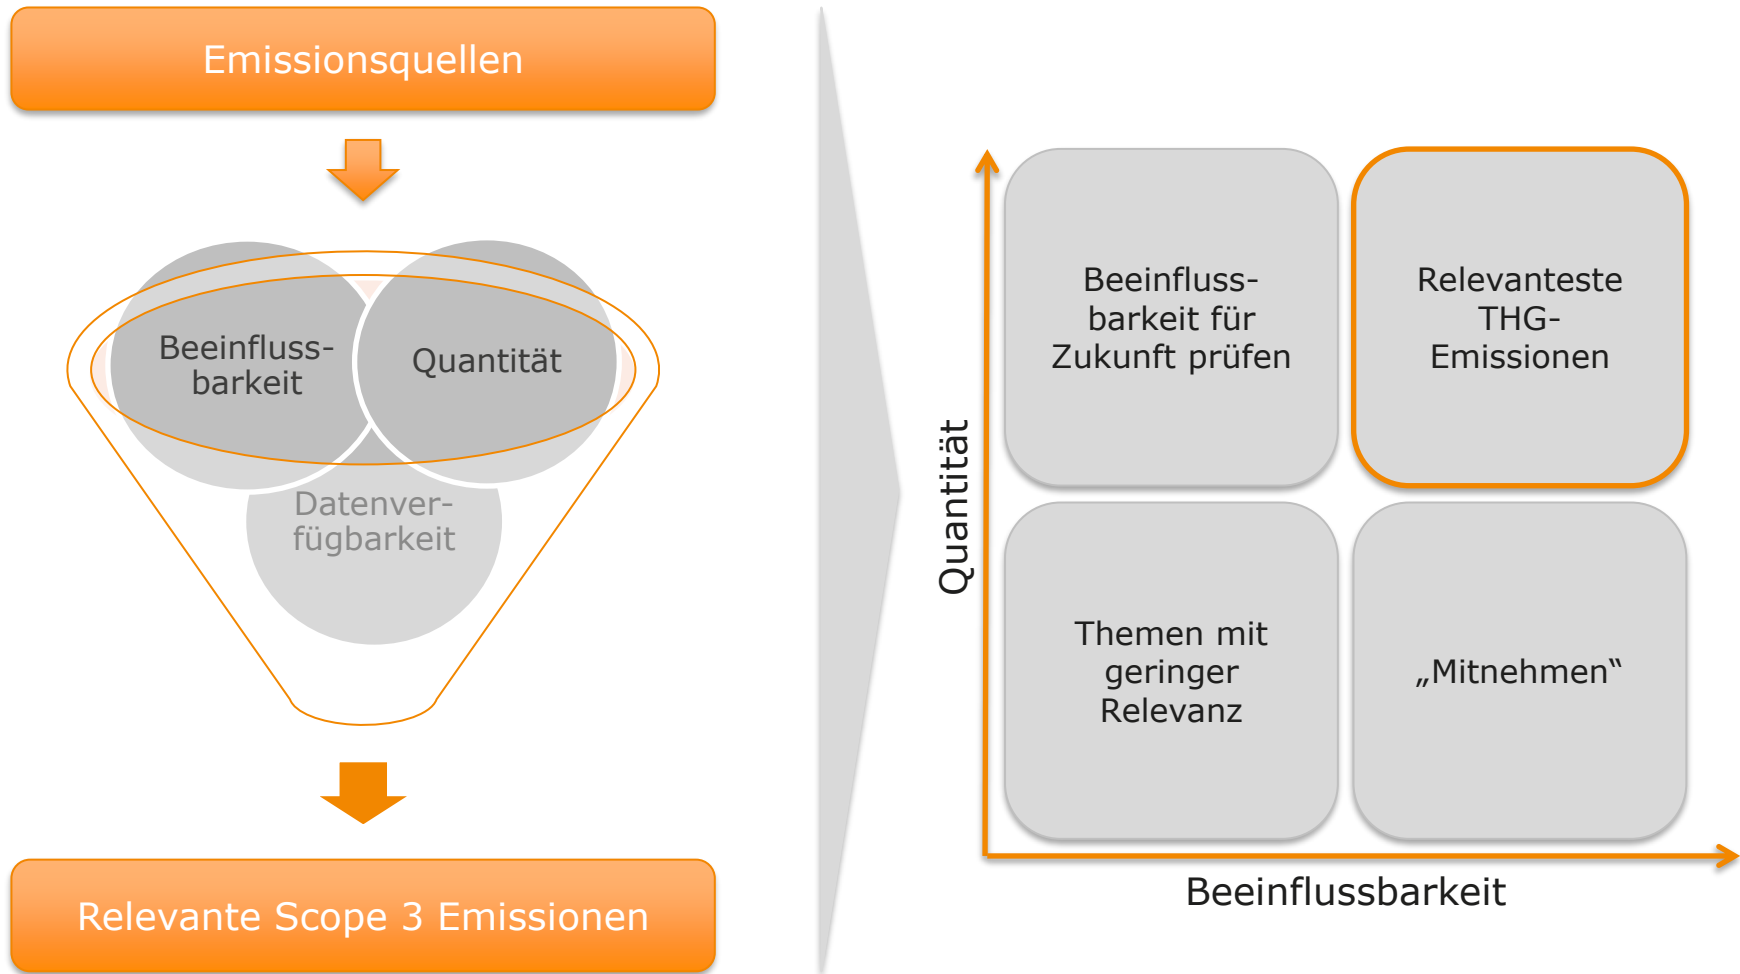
Emissionsquellen

Beeinflussbarkeit

Quantität

Datenverfügbarkeit

Relevante Scope 3 Emissionen

Quantität

Beeinflussbarkeit für Zukunft prüfen

Relevanteste THG-Emissionen

Themen mit geringer Relevanz

„Mitnehmen“

Beeinflussbarkeit